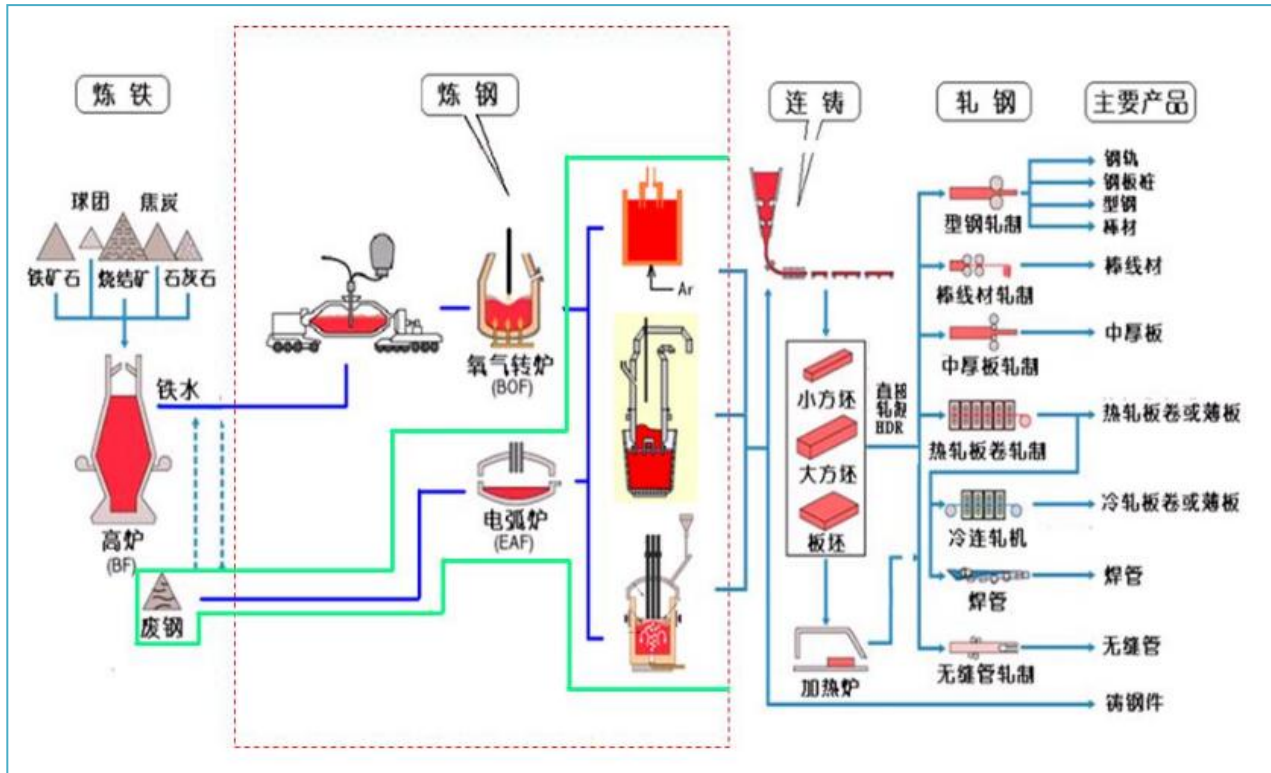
炼铁

球团 焦炭

铁矿石 烧结矿 石灰石

铁水

高炉
(BF)

废钢

炼钢

氧气转炉
(BOF)

Ar

电弧炉
(EAF)

连铸

小方坯

大方坯

板坯

加热炉

直接轧制
HDR

轧钢

型钢轧制

棒线材轧制

中厚板轧制

热轧板卷轧制

冷连轧机

焊管

无缝管轧制

主要产品

钢轨
钢板桩
型钢
棒材

棒线材

中厚板

热轧板卷或薄板

冷轧板卷或薄板

焊管

无缝管

铸钢件